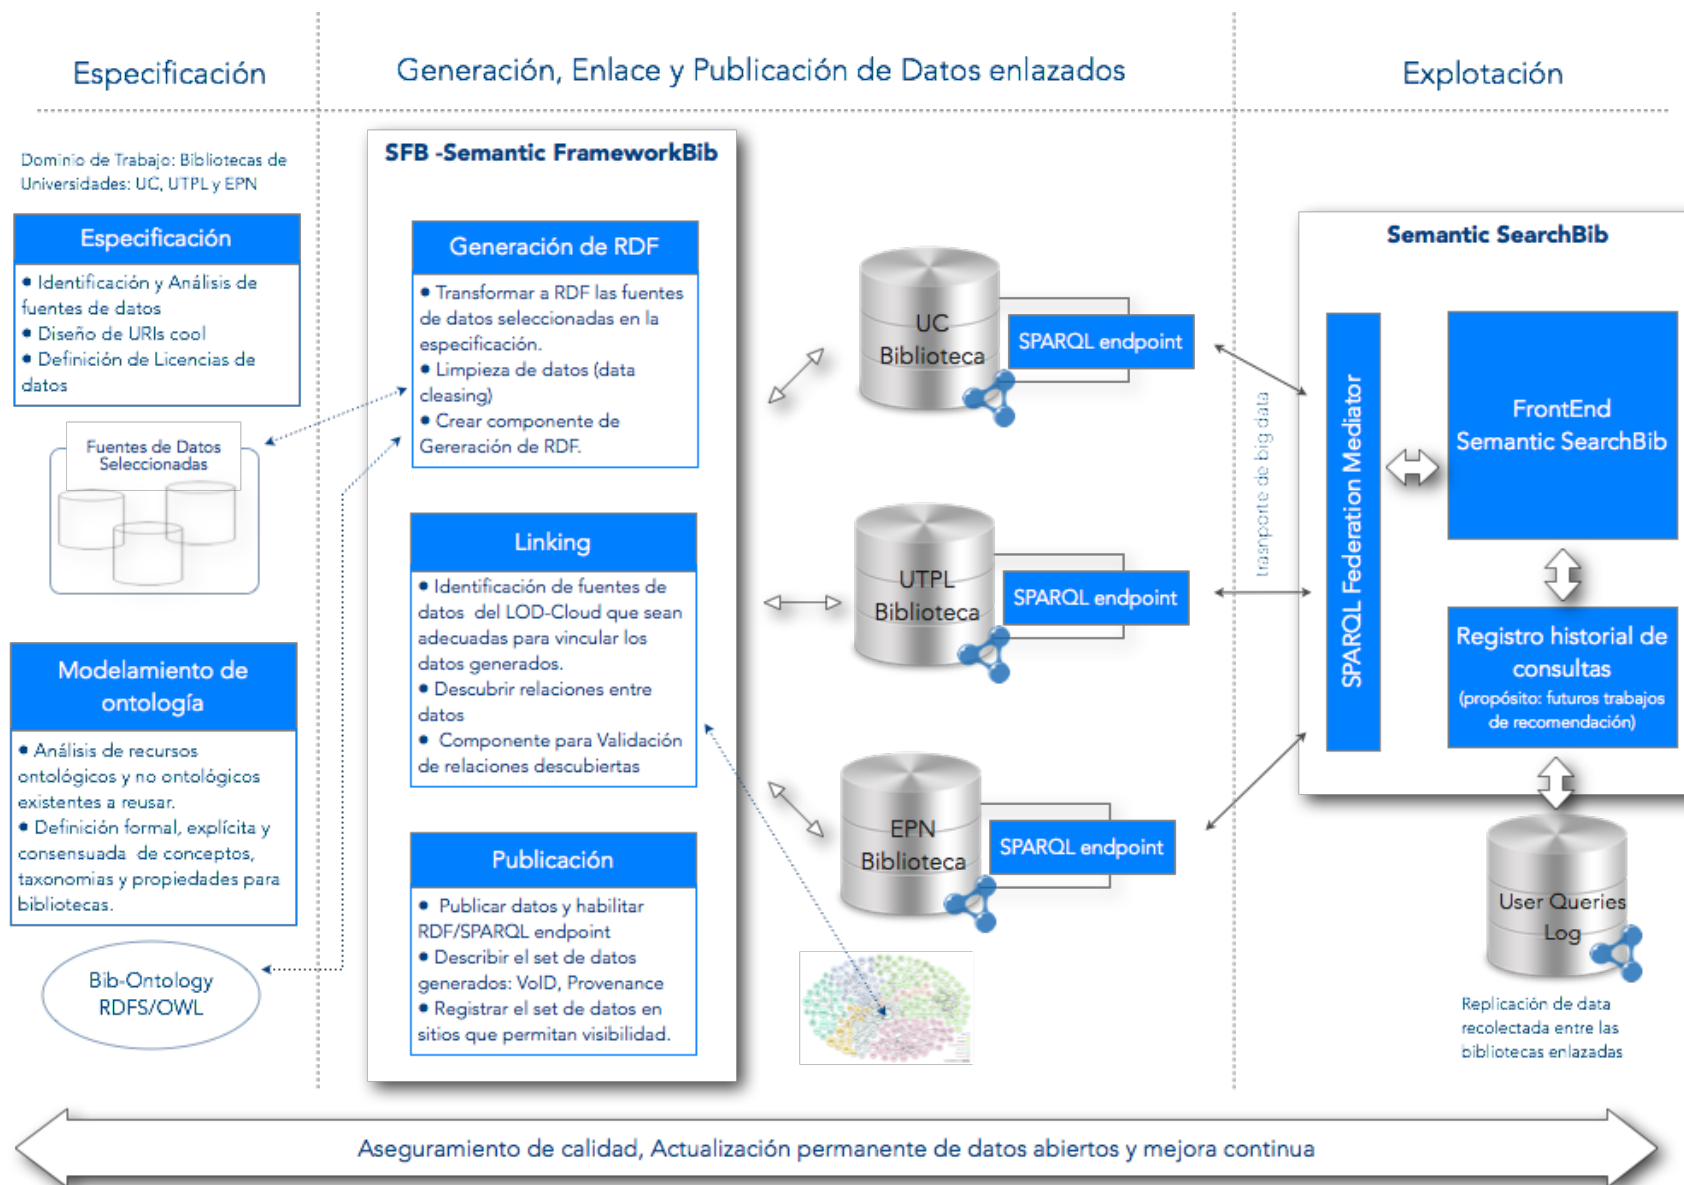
Especificación

Generación, Enlace y Publicación de Datos enlazados

Explotación

Dominio de Trabajo: Bibliotecas de Universidades: UC, UTPL y EPN

Especificación

• Identificación y Análisis de fuentes de datos
• Diseño de URIs cool
• Definición de Licencias de datos

Fuentes de Datos Seleccionadas

Modelamiento de ontología

• Análisis de recursos ontológicos y no ontológicos existentes a reusar.
• Definición formal, explícita y consensuada de conceptos, taxonomias y propiedades para bibliotecas.

Bib-Ontology RDFS/OWL

SFB -Semantic FrameworkBib

Generación de RDF

• Transformar a RDF las fuentes de datos seleccionadas en la especificación.
• Limpieza de datos (data cleasing)
• Crear componente de Gereración de RDF.

Linking

• Identificación de fuentes de datos del LOD-Cloud que sean adecuadas para vincular los datos generados.
• Descubrir relaciones entre datos
• Componente para Validación de relaciones descubiertas

Publicación

• Publicar datos y habilitar RDF/SPARQL endpoint
• Describir el set de datos generados: VoID, Provenance
• Registrar el set de datos en sitios que permitan visibilidad.

UC Biblioteca

SPARQL endpoint

UTPL Biblioteca

SPARQL endpoint

EPN Biblioteca

SPARQL endpoint

trasnporte de big data

Semantic SearchBib

SPARQL Federation Mediator

FrontEnd Semantic SearchBib

Registro historial de consultas (propósito: futuros trabajos de recomendación)

User Queries Log

Replicación de data recolectada entre las bibliotecas enlazadas

Aseguramiento de calidad, Actualización permanente de datos abiertos y mejora continua